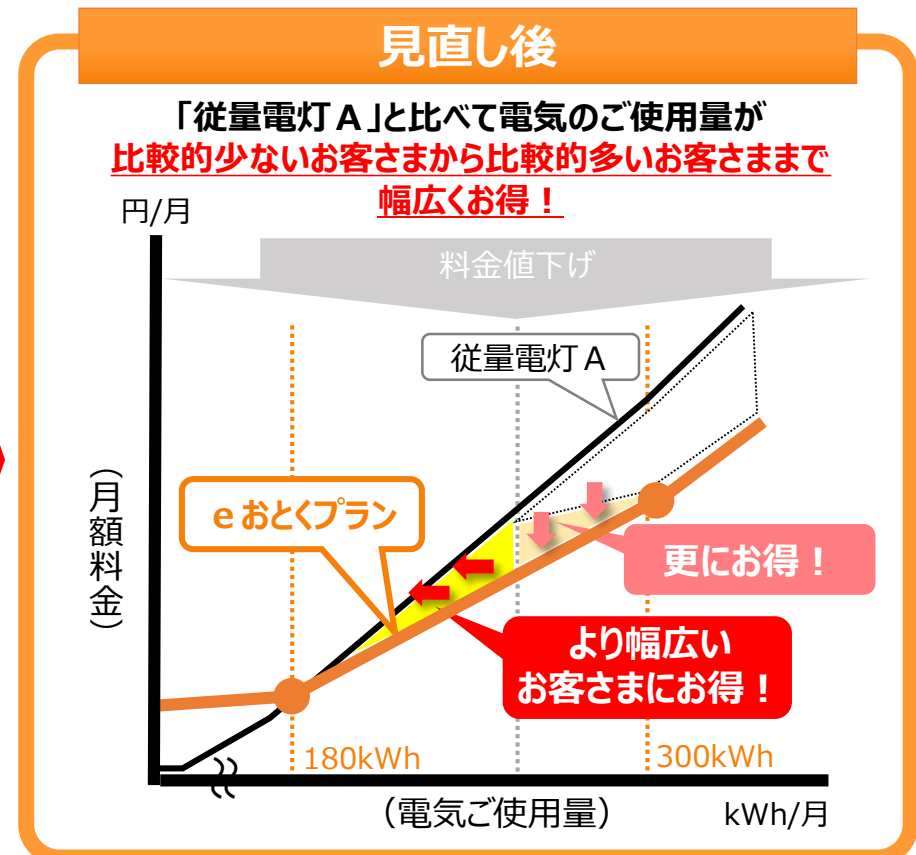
見直し後

「従量電灯Ａ」と比べて電気のご使用量が
比較的少ないお客さまから比較的多いお客さままで
幅広くお得！

円/月

料金値下げ

従量電灯Ａ

（月額料金）

ｅおとくプラン

更にお得！

より幅広い
お客さまにお得！

180kWh

300kWh

（電気ご使用量）

kWh/月